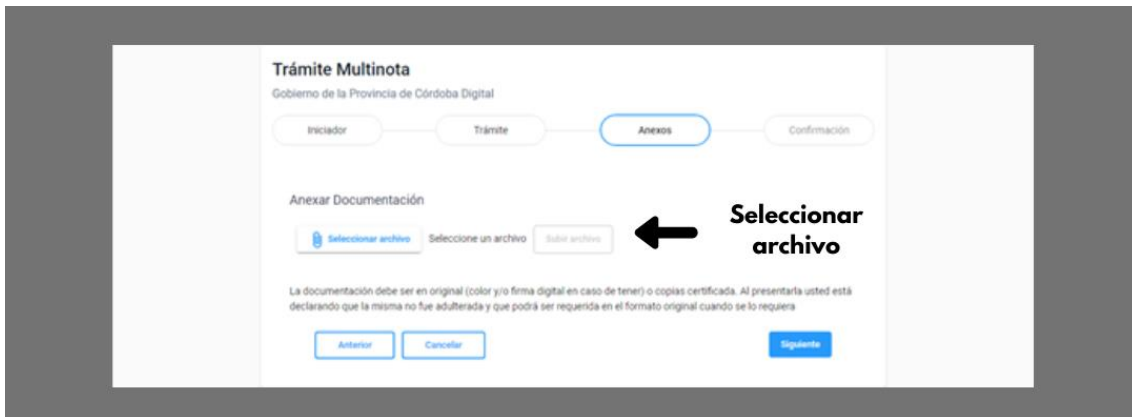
Trámite Multinota

Gobierno de la Provincia de Córdoba Digital

Iniciador

Trámite

Anexos

Confirmación

Anexar Documentación

Seleccionar archivo

Seleccione un archivo

Subir archivo

Seleccionar archivo

La documentación debe ser en original (color y/o firma digital en caso de tener) o copias certificada. Al presentarla usted está declarando que la misma no fue adulterada y que podrá ser requerida en el formato original cuando se lo requiera

Anterior

Cancelar

Siguiente